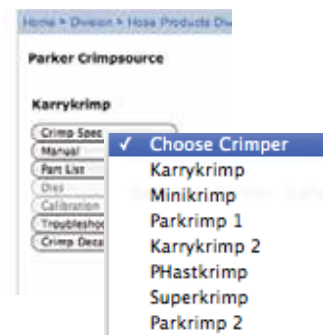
Home > Division > Hose Products Div

Parker Crimpsource

Karrykrimp

Crimp Spec
Manual
Part List
Dies
Calibration
Troublesho
Crimp Deca

✓ Choose Crimper
Karrykrimp
Minikrimp
Parkrimp 1
Karrykrimp 2
PHastkrimp
Superkrimp
Parkrimp 2